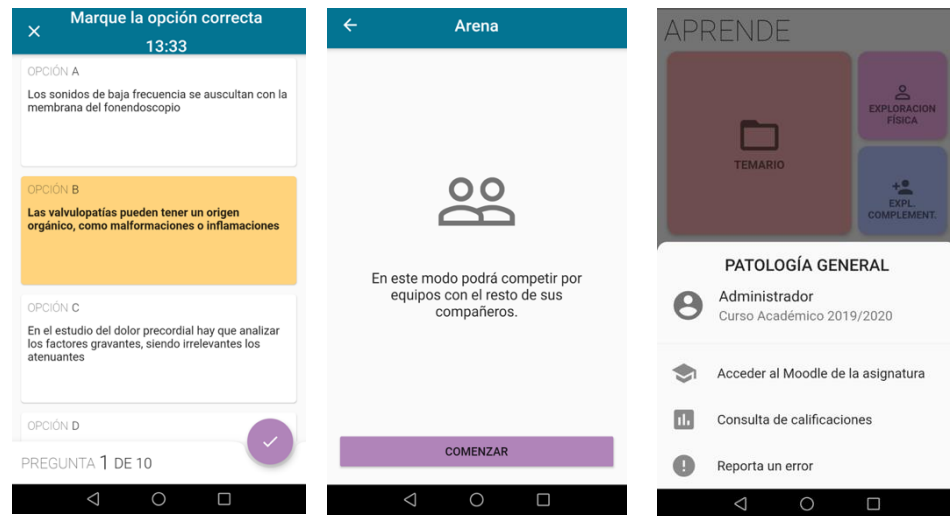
Marque la opción correcta
13:33

OPCIÓN A
Los sonidos de baja frecuencia se auscultan con la membrana del fonendoscopio

OPCIÓN B
Las valvulopatías pueden tener un origen orgánico, como malformaciones o inflamaciones

OPCIÓN C
En el estudio del dolor precordial hay que analizar los factores gravantes, siendo irrelevantes los atenuantes

OPCIÓN D

PREGUNTA 1 DE 10

Arena

En este modo podrá competir por equipos con el resto de sus compañeros.

COMENZAR

APRENDE

TEMARIO

EXPLORACION FÍSICA

EXPL. COMPLEMENT.

PATOLOGÍA GENERAL

Administrador
Curso Académico 2019/2020

Acceder al Moodle de la asignatura

Consulta de calificaciones

Reporta un error